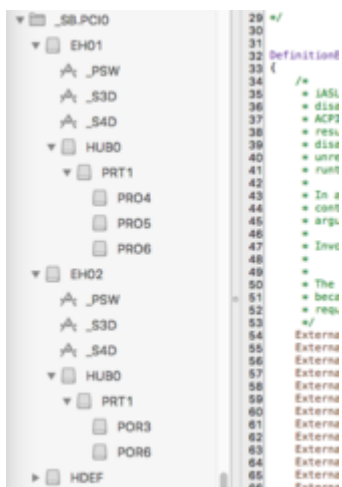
_SB.PCI0
EH01
_PSW
_S3D
_S4D
HUB0
PRT1
PRO4
PRO5
PRO6
EH02
_PSW
_S3D
_S4D
HUB0
PRT1
POR3
POR6
HDEF

29 */
30
31
32 DefinitionB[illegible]
33 {
34 /*
35 * iASL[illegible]
36 * disa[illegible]
37 * ACPI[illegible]
38 * resu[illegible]
39 * disa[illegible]
40 * unre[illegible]
41 * runt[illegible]
42 *
43 * In a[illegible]
44 * cont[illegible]
45 * argu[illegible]
46 *
47 * Invo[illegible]
48 *
49 *
50 * The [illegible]
51 * beca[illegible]
52 * requ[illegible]
53 */
54 Externa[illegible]
55 Externa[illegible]
56 Externa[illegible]
57 Externa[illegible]
58 Externa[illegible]
59 Externa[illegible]
60 Externa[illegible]
61 Externa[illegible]
62 Externa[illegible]
63 Externa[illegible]
64 Externa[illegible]
65 Externa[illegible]